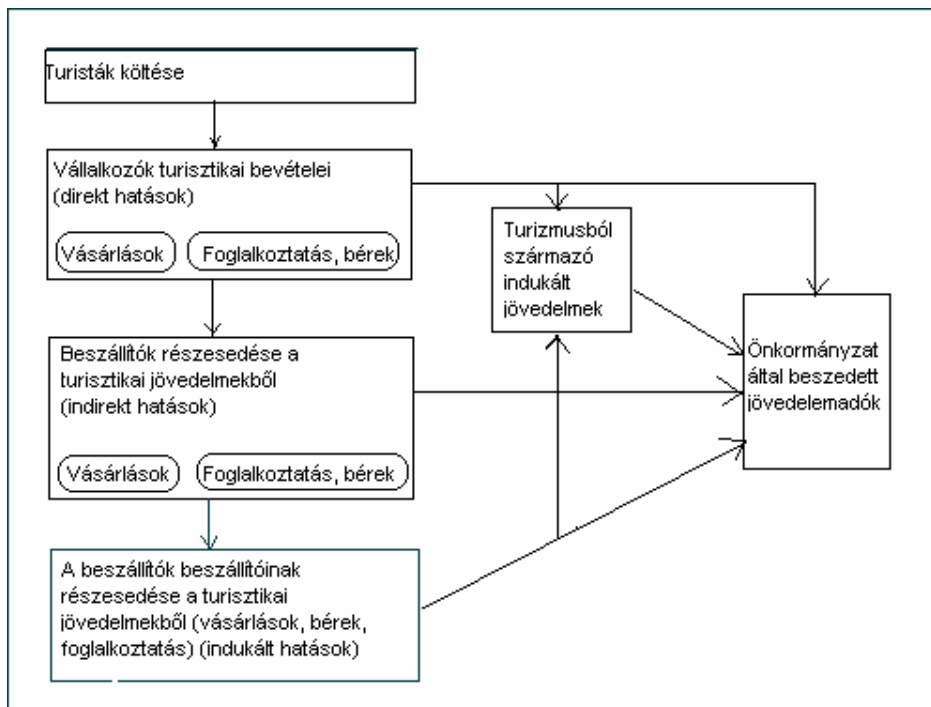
Turisták költése

Vállalkozók turisztikai bevételei (direkt hatások)

Vásárlások

Foglalkoztatás, bérek

Turizmusból származó indukált jövedelmek

Önkormányzat által beszedett jövedelemadók

Beszállítók részesedése a turisztikai jövedelmekből (indirekt hatások)

Vásárlások

Foglalkoztatás, bérek

A beszállítók beszállítóinak részesedése a turisztikai jövedelmekből (vásárlások, bérek, foglalkoztatás) (indukált hatások)